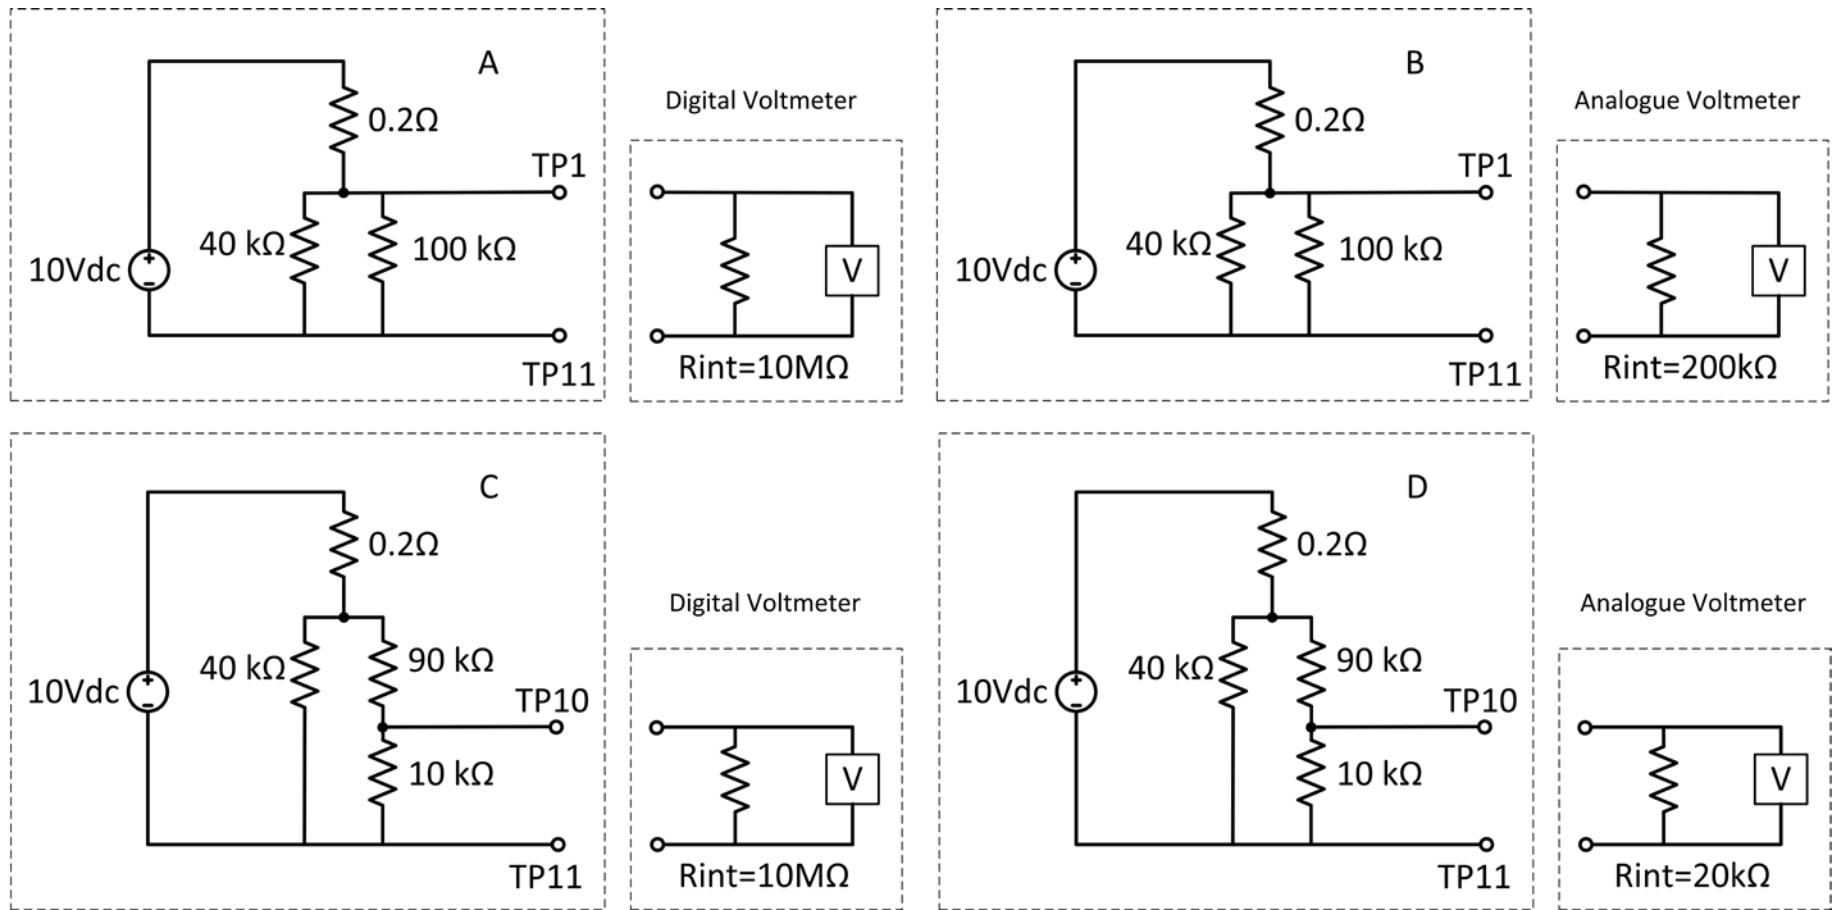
A

0.2Ω

TP1

40 kΩ

100 kΩ

10Vdc

TP11

Digital Voltmeter

V

Rint=10MΩ

B

0.2Ω

TP1

40 kΩ

100 kΩ

10Vdc

TP11

Analogue Voltmeter

V

Rint=200kΩ

C

0.2Ω

40 kΩ

90 kΩ

10Vdc

TP10

10 kΩ

TP11

Digital Voltmeter

V

Rint=10MΩ

D

0.2Ω

40 kΩ

90 kΩ

10Vdc

TP10

10 kΩ

TP11

Analogue Voltmeter

V

Rint=20kΩ